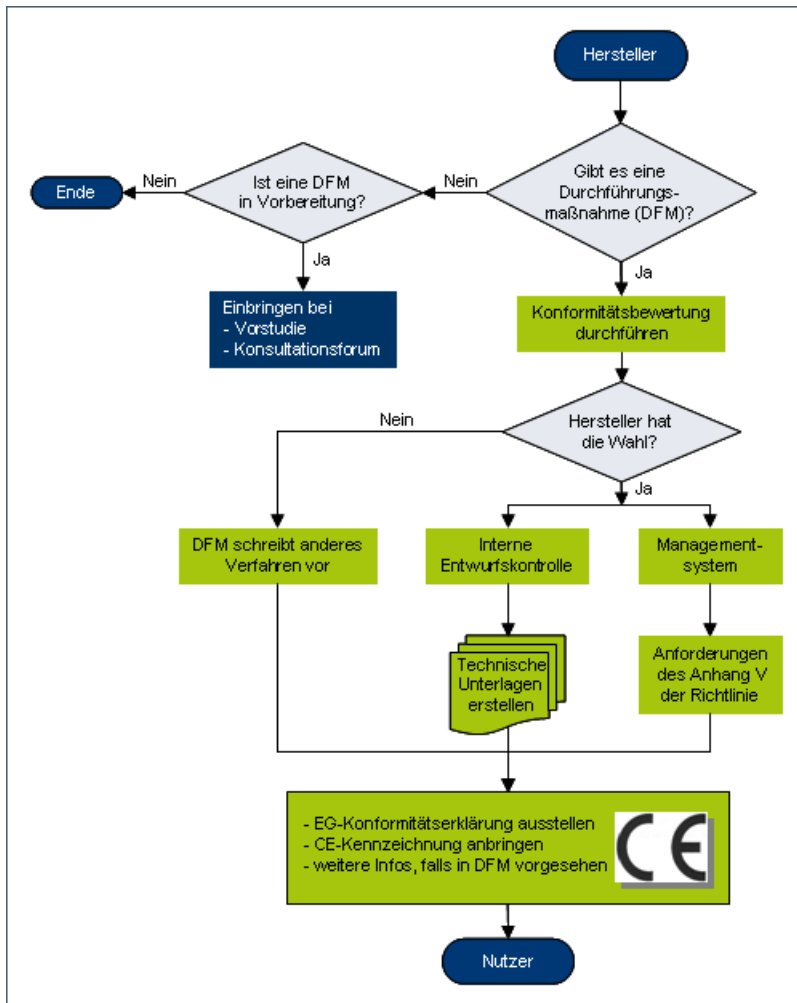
Hersteller

Gibt es eine Durchführungsmaßnahme (DFM)?

Nein

Ist eine DFM in Vorbereitung?

Nein

Ende

Ja

Einbringen bei
- Vorstudie
- Konsultationsforum

Ja

Konformitätsbewertung durchführen

Hersteller hat die Wahl?

Nein

Ja

DFM schreibt anderes Verfahren vor

Interne Entwurfskontrolle

Management-system

Technische Unterlagen erstellen

Anforderungen des Anhang V der Richtlinie

- EG-Konformitätserklärung ausstellen
- CE-Kennzeichnung anbringen
- weitere Infos, falls in DFM vorgesehen

CE

Nutzer